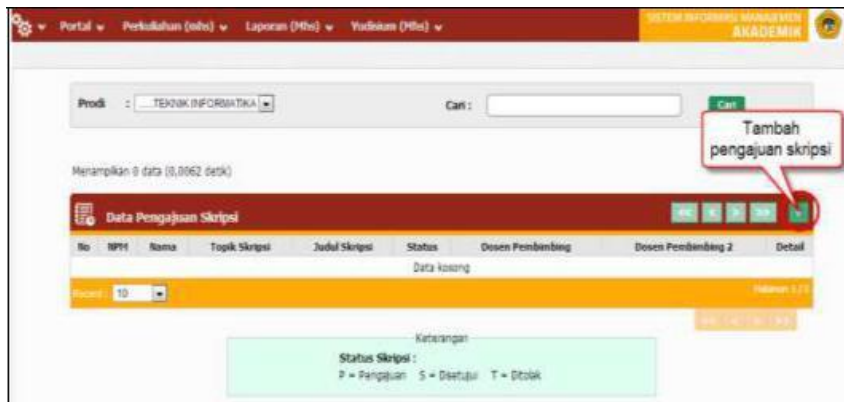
Portal Perkuliahan (mhs) Laporan (Mhs) Yudisium (Mhs)

SISTEM INFORMASI MANAJEMEN AKADEMIK

Prodi : ....TEKNIK INFORMATIKA

Cari :

Cari

Tambah pengajuan skripsi

Menampilkan 0 data (0,0062 detik)

Data Pengajuan Skripsi

| No | NPM | Nama | Topik Skripsi | Judul Skripsi | Status | Dosen Pembimbing | Dosen Pembimbing 2 | Detail |
|---|---|---|---|---|---|---|---|---|
| Data kosong | | | | | | | | |

Record : 10

Halaman 1 / 1

Keterangan

Status Skripsi :
P = Pengajuan S = Disetujui T = Ditolak